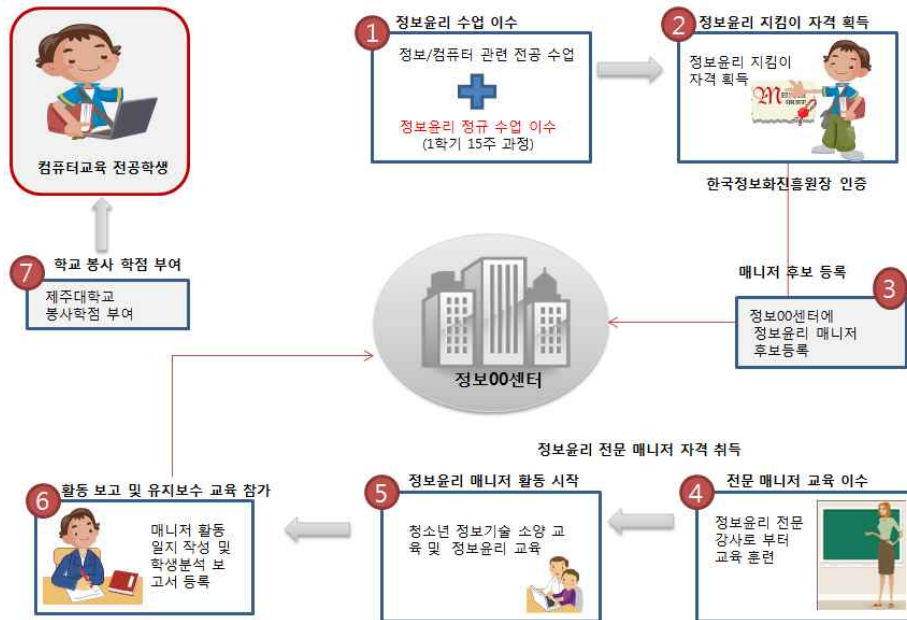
컴퓨터교육 전공학생

1 정보윤리 수업 이수

정보/컴퓨터 관련 전공 수업

정보윤리 정규 수업 이수
(1학기 15주 과정)

2 정보윤리 지킴이 자격 획득

정보윤리 지킴이 자격 획득

한국정보화진흥원장 인증

매니저 후보 등록

3

정보00센터에 정보윤리 매니저 후보등록

7 학교 봉사 학점 부여

제주대학교 봉사학점 부여

정보00센터

정보윤리 전문 매니저 자격 취득

6 활동 보고 및 유지보수 교육 참가

매니저 활동 일지 작성 및 학생분석 보고서 등록

5 정보윤리 매니저 활동 시작

청소년 정보기술 소양 교육 및 정보윤리 교육

4 전문 매니저 교육 이수

정보윤리 전문 강사로 부터 교육 훈련